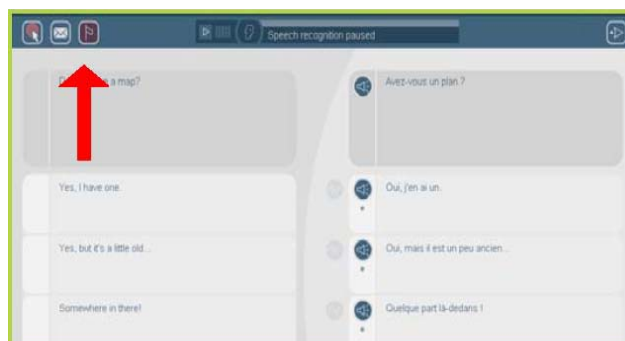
Speech recognition paused

D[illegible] a map?

Avez-vous un plan ?

Yes, I have one.

Oui, j'en ai un.

Yes, but it's a little old...

Oui, mais il est un peu ancien...

Somewhere in there!

Quelque part là-dedans !